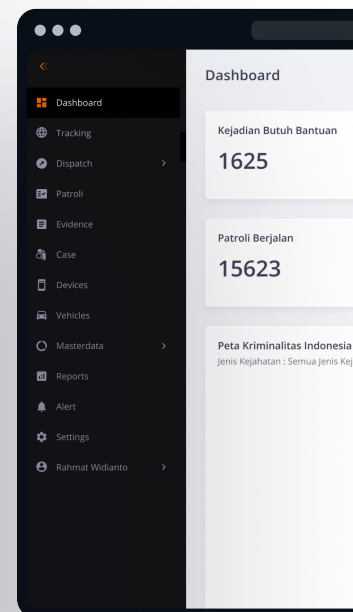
Dashboard
Tracking
Dispatch
Patroli
Evidence
Case
Devices
Vehicles
Masterdata
Reports
Alert
Settings
Rahmat Widianto

Dashboard

Kejadian Butuh Bantuan
1625

Patroli Berjalan
15623

Peta Kriminalitas Indonesia
Jenis Kejahatan : Semua Jenis Kej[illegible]